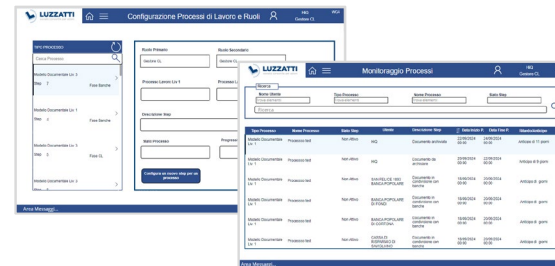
LUZZATTI

Configurazione Processi di Lavoro e Ruoli

HIS
Gestore CL

WOI

TIPO PROCESSO

Cerca Processo

Modello Documentale Liv. 1
Step 2
Fase Banche

Modello Documentale Liv. 1
Step 3
Fase CL

Modello Documentale Liv. 1
Step 4

Modello Documentale Liv. 1

Ruolo Primario
Gestore CL

Ruolo Secondario
Gestore CL

Processo Lavoro Liv 1

Descrizione Step

Stato Processo

Configura un nuovo step per un processo

Area Messaggi...

LUZZATTI

Monitoraggio Processi

HIQ
Gestore CL

Ricerca

Nome Utente
Inserisci Nome

Tipo Processo
Inserisci Nome

Nome Processo
Inserisci Nome

Stato Step

Ricerca

| Tipo Processo | Nome Processo | Stato Step | Utente | Descrizione Step | Data Inizio P. | Data Fine P. | Stato/Anticipo |
|---|---|---|---|---|---|---|---|
| Modello Documentale Liv 1 | Processo test | Non Attivo | HIQ | Documento archiviato | 22/06/2024 10:45 | 26/06/2024 10:45 | Anticipo di 11 giorni |
| Modello Documentale Liv 1 | Processo test | Non Attivo | HIQ | Documento da archiviare | 22/06/2024 10:45 | 26/06/2024 10:45 | Anticipo di 8 giorni |
| Modello Documentale Liv 1 | Processo test | Non Attivo | SAN FELICE 1893 BANCA POPOLARE | Documento in condivisione con banche | 19/06/2024 10:45 | 26/06/2024 10:45 | Anticipo di 4 giorni |
| Modello Documentale Liv 1 | Processo test | Non Attivo | BANCA POPOLARE DI FONDI | Documento in condivisione con banche | 19/06/2024 10:45 | 26/06/2024 10:45 | Anticipo di 4 giorni |
| Modello Documentale Liv 1 | Processo test | Non Attivo | BANCA POPOLARE DI CORTONA | Documento in condivisione con banche | 19/06/2024 10:45 | 26/06/2024 10:45 | Anticipo di 4 giorni |
| Modello Documentale Liv 1 | Processo test | Non Attivo | CASSA DI RISPARMIO DI RAVENNA | Documento in condivisione con banche | 19/06/2024 10:45 | 26/06/2024 10:45 | Anticipo di 4 giorni |

Area Messaggi...